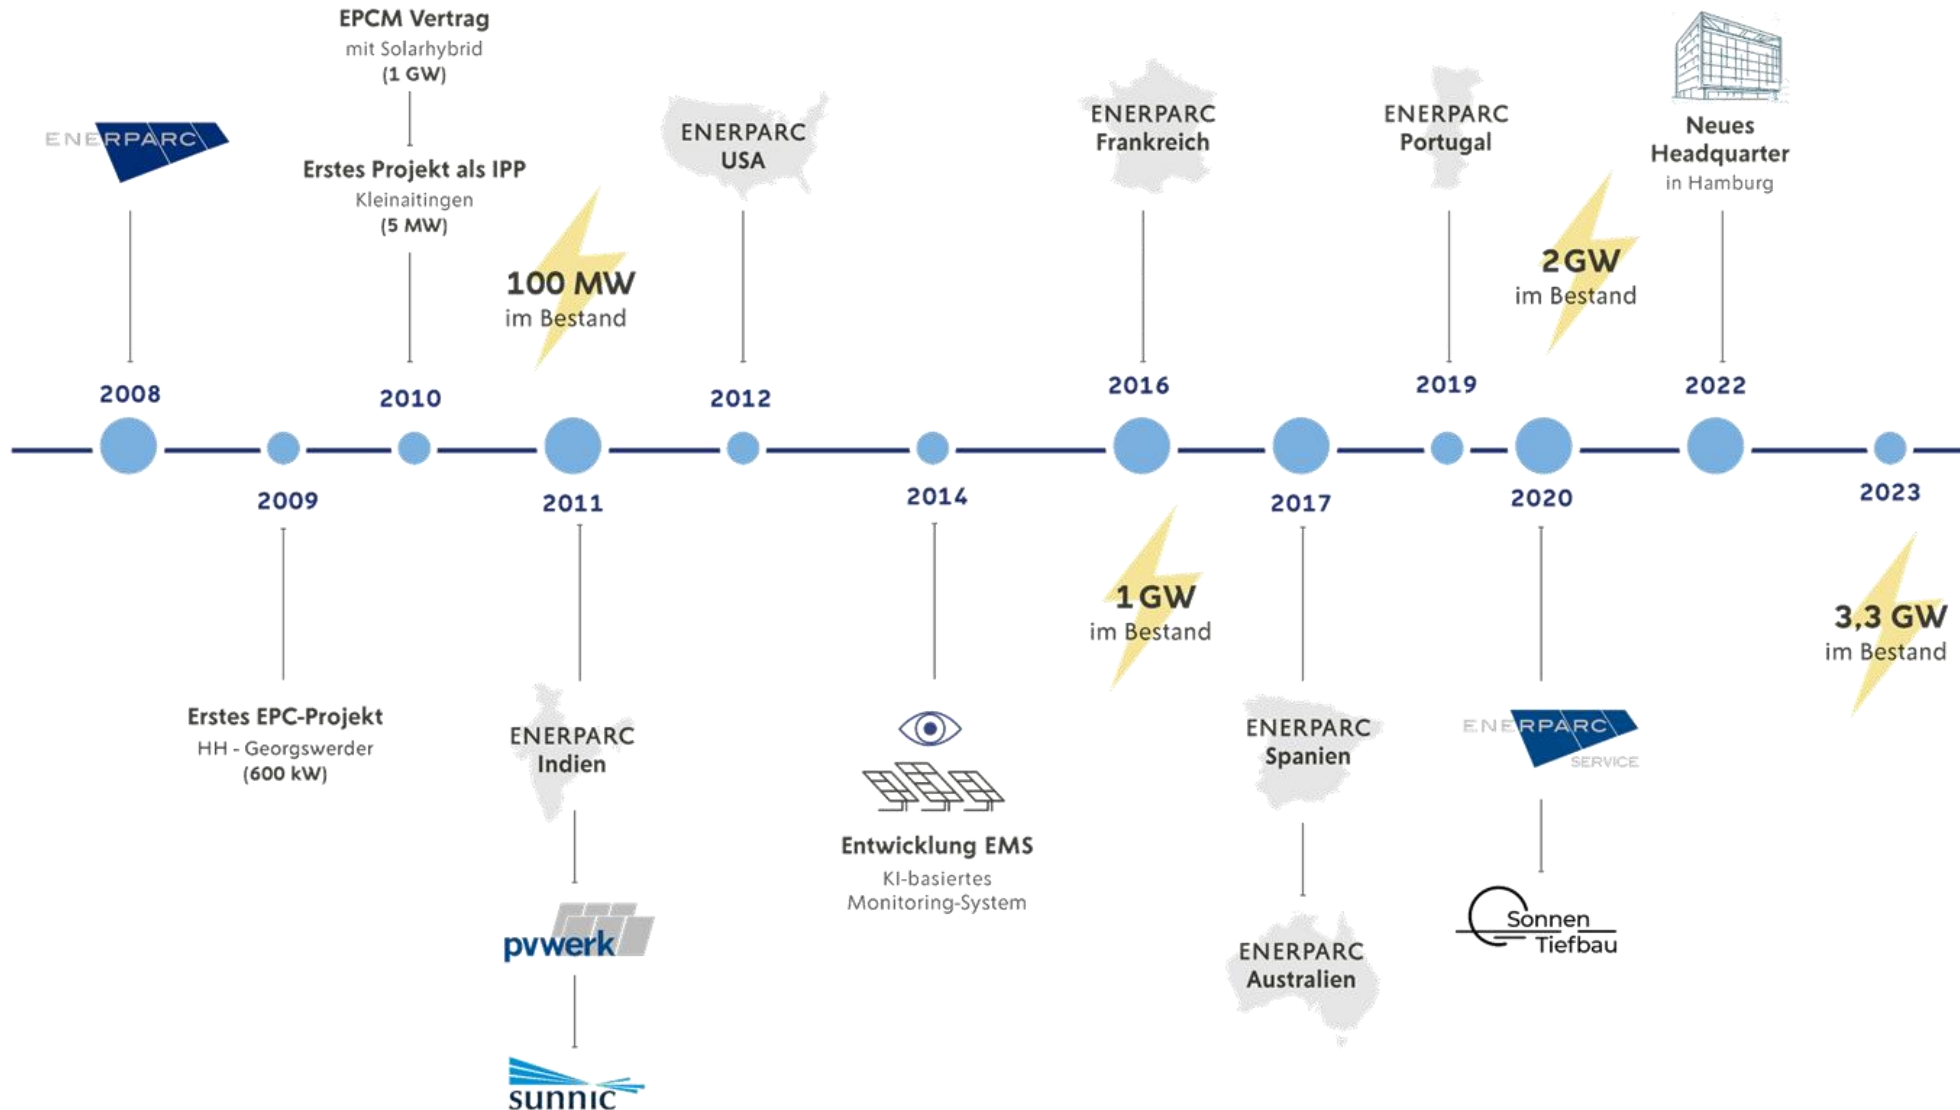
EPCM Vertrag
mit Solarhybrid
(1 GW)

Erstes Projekt als IPP
Kleinaitingen
(5 MW)

ENERPARC

100 MW
im Bestand

ENERPARC
USA

ENERPARC
Frankreich

ENERPARC
Portugal

Neues
Headquarter
in Hamburg

2 GW
im Bestand

2008

2010

2012

2016

2019

2022

2009

2011

2014

2017

2020

2023

Erstes EPC-Projekt
HH - Georgswerder
(600 kW)

ENERPARC
Indien

pvwerk

sunnic

Entwicklung EMS
KI-basiertes
Monitoring-System

1 GW
im Bestand

ENERPARC
Spanien

ENERPARC
Australien

ENERPARC
SERVICE

Sonnen
Tiefbau

3,3 GW
im Bestand